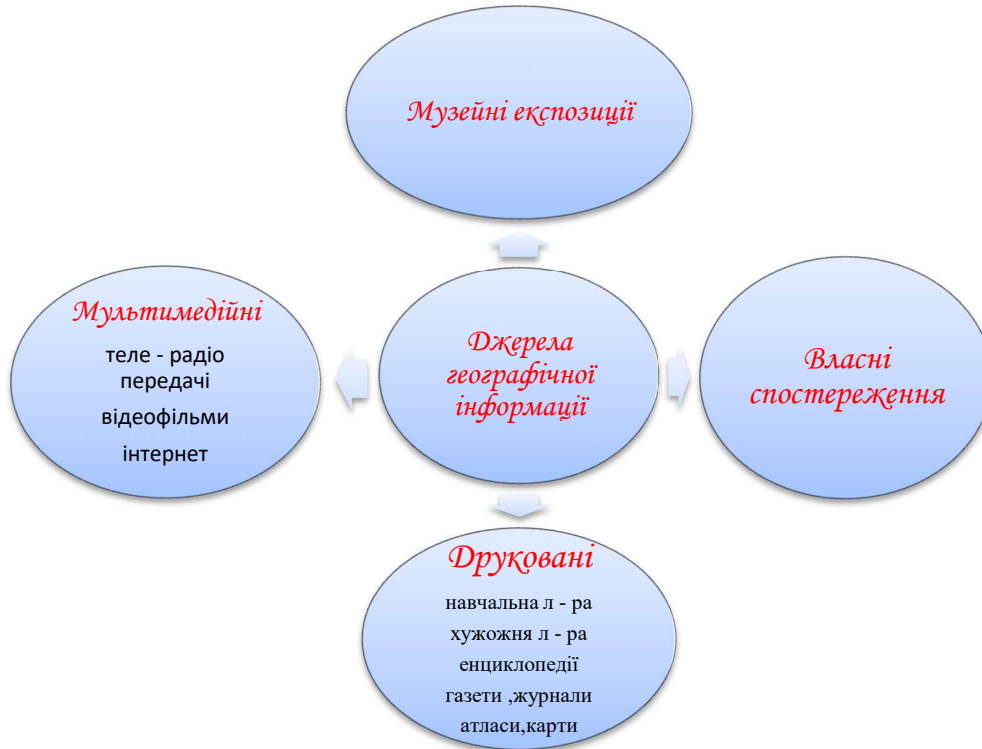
Музейні експозиції

Мультимедійні

теле - радіо передачі

відеофільми

інтернет

Джерела географічної інформації

Власні спостереження

Друковані

навчальна л - ра

хужожня л - ра

енциклопедії

газети ,журнали

атласи,карти